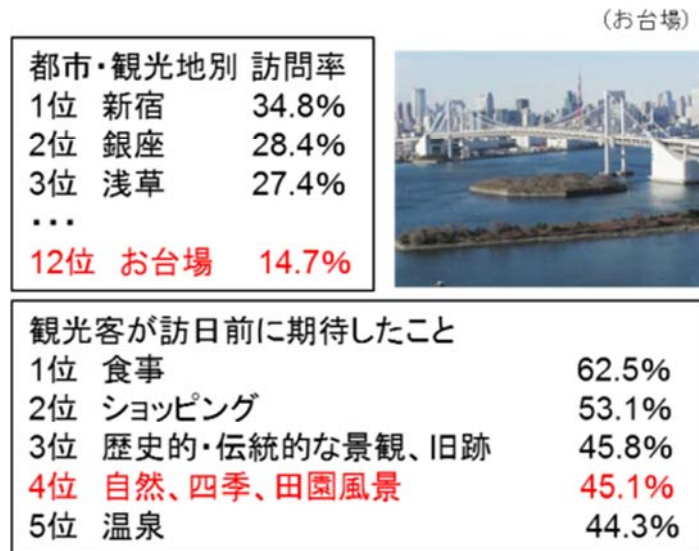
(お台場)

都市・観光地別 訪問率
1位 新宿 34.8%
2位 銀座 28.4%
3位 浅草 27.4%
・・・
12位 お台場 14.7%

観光客が訪日前に期待したこと
1位 食事 62.5%
2位 ショッピング 53.1%
3位 歴史的・伝統的な景観、旧跡 45.8%
4位 自然、四季、田園風景 45.1%
5位 温泉 44.3%